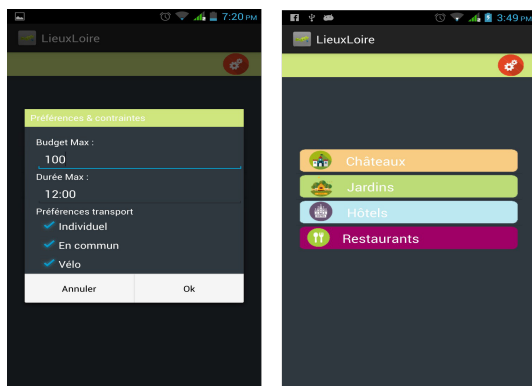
7:20 PM

LieuxLoire

Préférences & contraintes

Budget Max :

100

Durée Max :

12:00

Préférences transport

Individuel

En commun

Vélo

Annuler

Ok

3:49 PM

LieuxLoire

Châteaux

Jardins

Hôtels

Restaurants